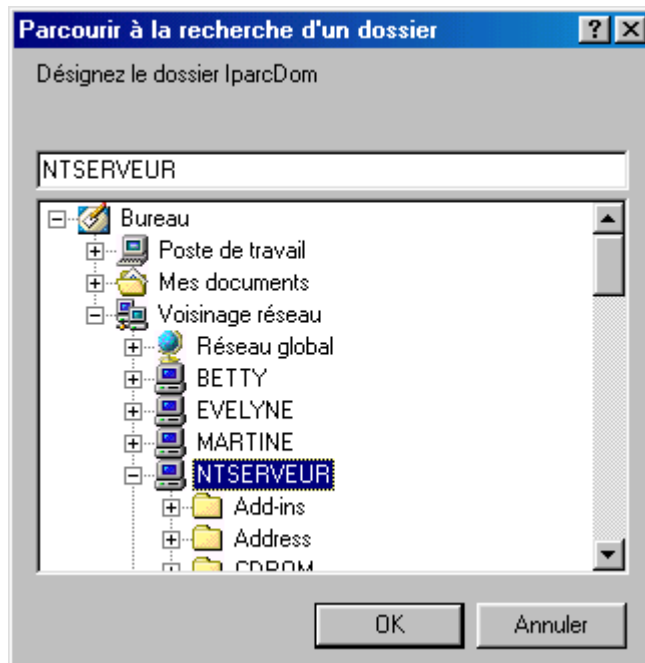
Parcourir à la recherche d'un dossier

?

X

Désignez le dossier IparcDom

NTSERVEUR

Bureau
Poste de travail
Mes documents
Voisinage réseau
Réseau global
BETTY
EVELYNE
MARTINE
NTSERVEUR
Add-ins
Address
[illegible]

OK

Annuler